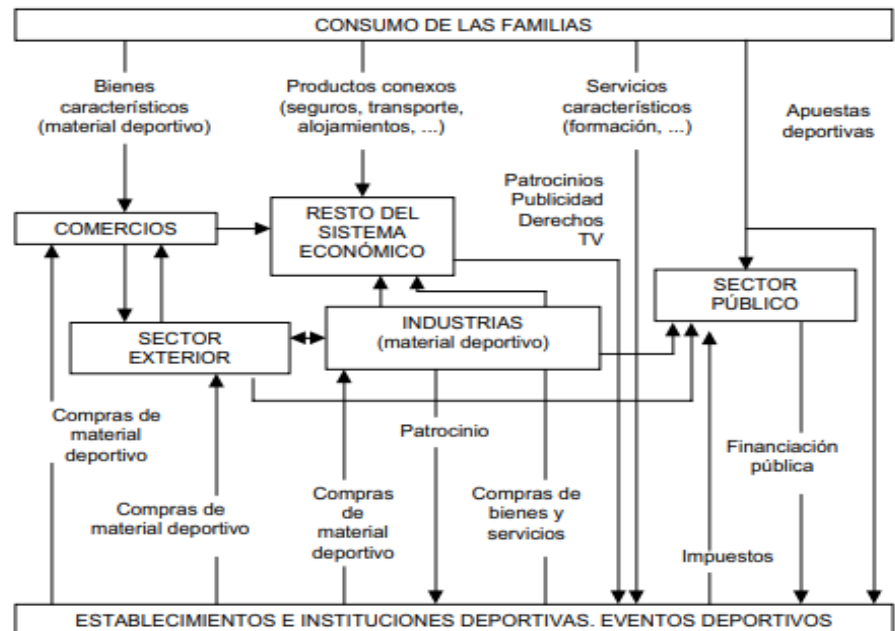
CONSUMO DE LAS FAMILIAS

Bienes característicos (material deportivo)

Productos conexos (seguros, transporte, alojamientos, ...)

Servicios característicos (formación, ...)

Apuestas deportivas

Patrocinios Publicidad Derechos TV

COMERCIOS

RESTO DEL SISTEMA ECONÓMICO

SECTOR PÚBLICO

SECTOR EXTERIOR

INDUSTRIAS (material deportivo)

Compras de material deportivo

Patrocinio

Financiación pública

Compras de material deportivo

Compras de material deportivo

Compras de bienes y servicios

Impuestos

ESTABLECIMIENTOS E INSTITUCIONES DEPORTIVAS. EVENTOS DEPORTIVOS